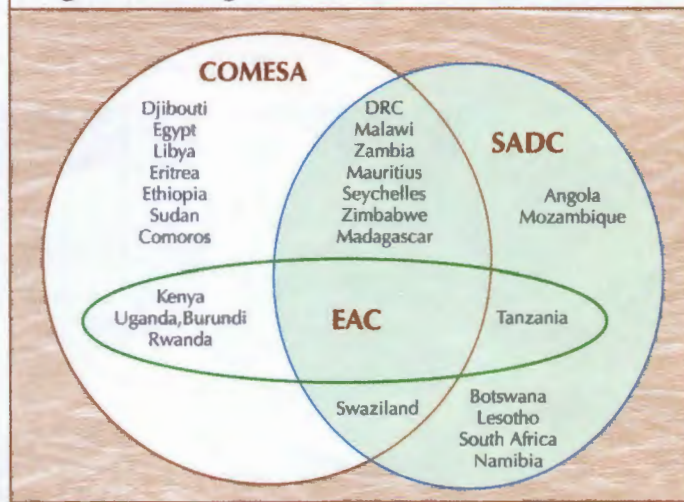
COMESA

Djibouti
Egypt
Libya
Eritrea
Ethiopia
Sudan
Comoros

DRC
Malawi
Zambia
Mauritius
Seychelles
Zimbabwe
Madagascar

SADC

Angola
Mozambique

Kenya
Uganda,Burundi
Rwanda

EAC

Tanzania

Swaziland

Botswana
Lesotho
South Africa
Namibia